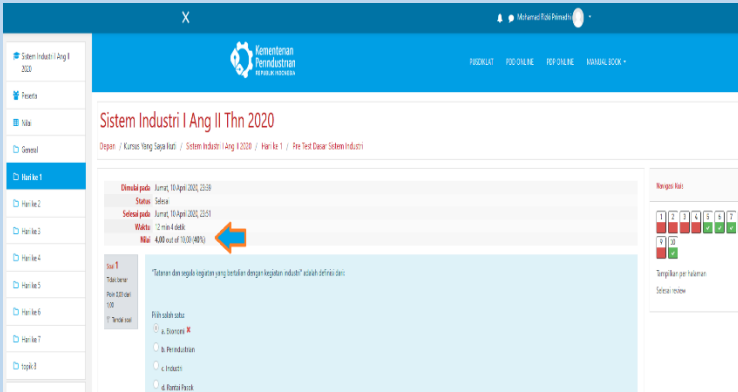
X

Mohamad Rizki Permadhi

Sistem Industri I Ang II 2020

Peserta

Nilai

General

Hari ke 1

Hari ke 2

Hari ke 3

Hari ke 4

Hari ke 5

Hari ke 6

Hari ke 7

topik 8

Kementerian Perindustrian REPUBLIK INDONESIA

PUSDIKLAT PDD ONLINE PDF ONLINE MANUAL BOOK

Sistem Industri I Ang II Thn 2020

Depan / Kursus Yang Saya Ikuti / Sistem Industri I Ang II 2020 / Hari ke 1 / Pre Test Dasar Sistem Industri

| | |
|---|---|
| Dimulai pada | Jumat, 10 April 2020, 23:39 |
| Status | Selesai |
| Selesai pada | Jumat, 10 April 2020, 23:51 |
| Waktu | 12 min 4 detik |
| Nilai | 4,00 out of 10,00 (40%) |

Navigasi Kuis

1 2 3 4 5 6 7 8 9 10

Tampilkan per halaman

Selesai review

Soal 1

Tidak benar

Poin 0,00 dari 1,00

Tandai soal

"Tatanan dan segala kegiatan yang bertalian dengan kegiatan industri" adalah definisi dari:

Pilih salah satu:

a. Ekonomi

b. Perindustrian

c. Industri

d. Kawasan Pasok